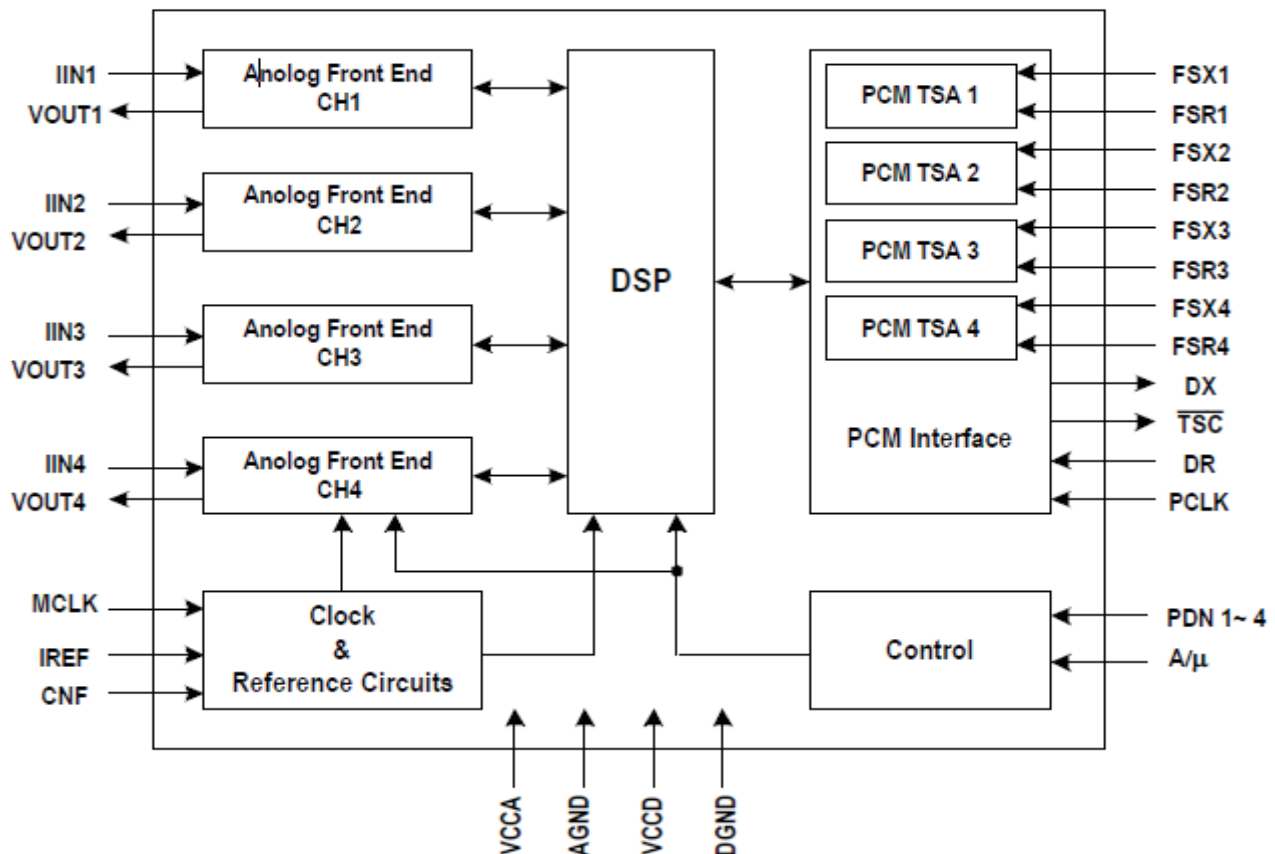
IIN1
VOUT1
Anolog Front End CH1

IIN2
VOUT2
Anolog Front End CH2

IIN3
VOUT3
Anolog Front End CH3

IIN4
VOUT4
Anolog Front End CH4

DSP

PCM TSA 1
PCM TSA 2
PCM TSA 3
PCM TSA 4
PCM Interface

FSX1
FSR1
FSX2
FSR2
FSX3
FSR3
FSX4
FSR4
DX
$\overline{TSC}$
DR
PCLK

MCLK
IREF
CNF
Clock & Reference Circuits

Control
PDN 1~ 4
A/µ

VCCA
AGND
VCCD
DGND